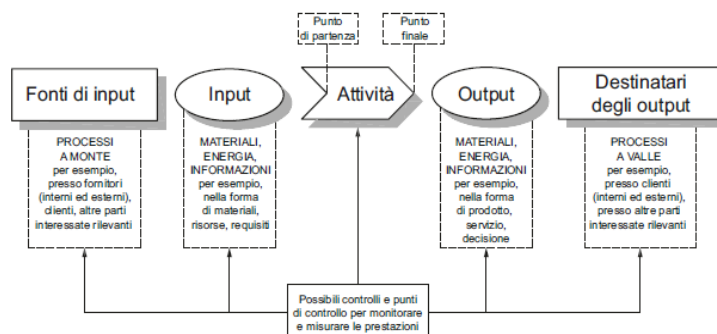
Punto di partenza

Punto finale

Fonti di input

PROCESSI A MONTE per esempio, presso fornitori (interni ed esterni), clienti, altre parti interessate rilevanti

Input

MATERIALI, ENERGIA, INFORMAZIONI per esempio, nella forma di materiali, risorse, requisiti

Attività

Output

MATERIALI, ENERGIA, INFORMAZIONI per esempio, nella forma di prodotto, servizio, decisione

Destinatari degli output

PROCESSI A VALLE per esempio, presso clienti (interni ed esterni), presso altre parti interessate rilevanti

Possibili controlli e punti di controllo per monitorare e misurare le prestazioni